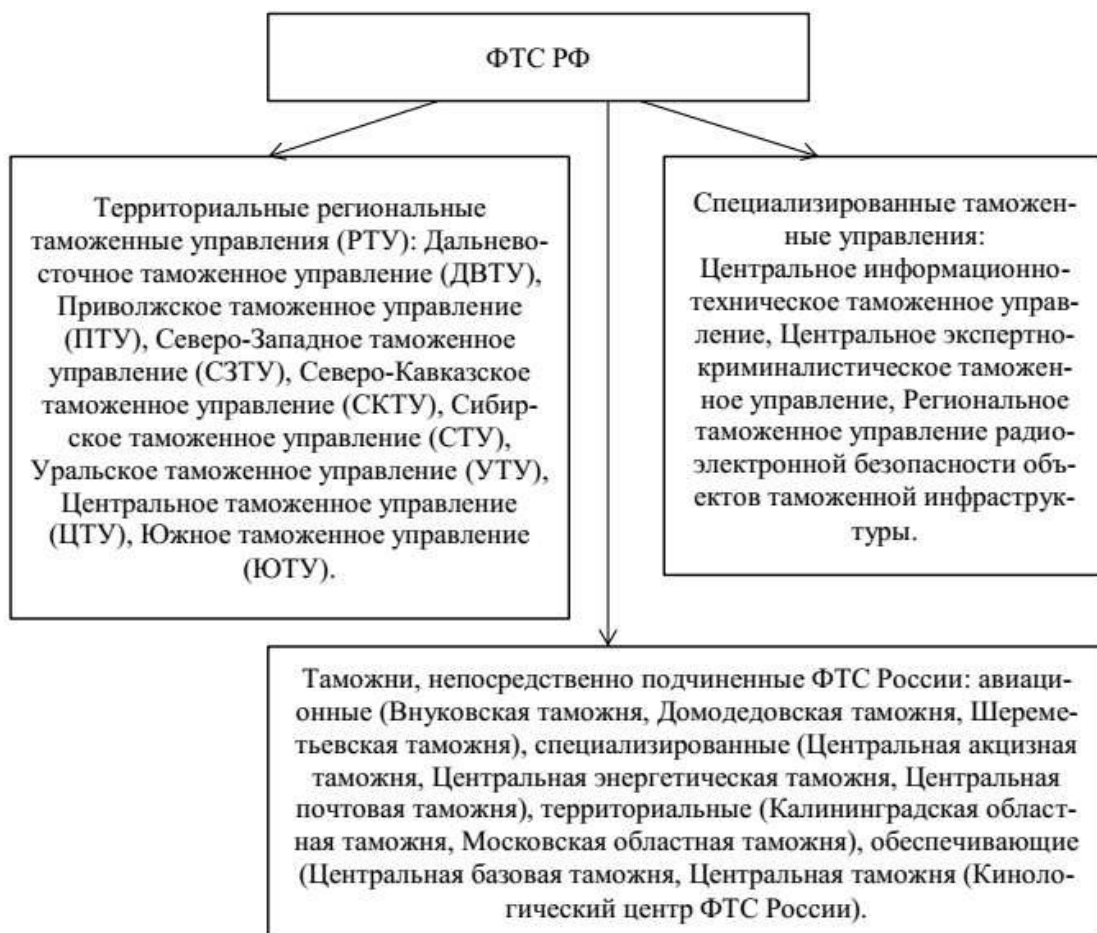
ФТС РФ

Территориальные региональные таможенные управления (РТУ): Дальневосточное таможенное управление (ДВТУ), Приволжское таможенное управление (ПТУ), Северо-Западное таможенное управление (СЗТУ), Северо-Кавказское таможенное управление (СКТУ), Сибирское таможенное управление (СТУ), Уральское таможенное управление (УТУ), Центральное таможенное управление (ЦТУ), Южное таможенное управление (ЮТУ).

Специализированные таможенные управления: Центральное информационно-техническое таможенное управление, Центральное экспертно-криминалистическое таможенное управление, Региональное таможенное управление радиоэлектронной безопасности объектов таможенной инфраструктуры.

Таможни, непосредственно подчиненные ФТС России: авиационные (Внуковская таможня, Домодедовская таможня, Шереметьевская таможня), специализированные (Центральная акцизная таможня, Центральная энергетическая таможня, Центральная почтовая таможня), территориальные (Калининградская областная таможня, Московская областная таможня), обеспечивающие (Центральная базовая таможня, Центральная таможня (Кинологический центр ФТС России).